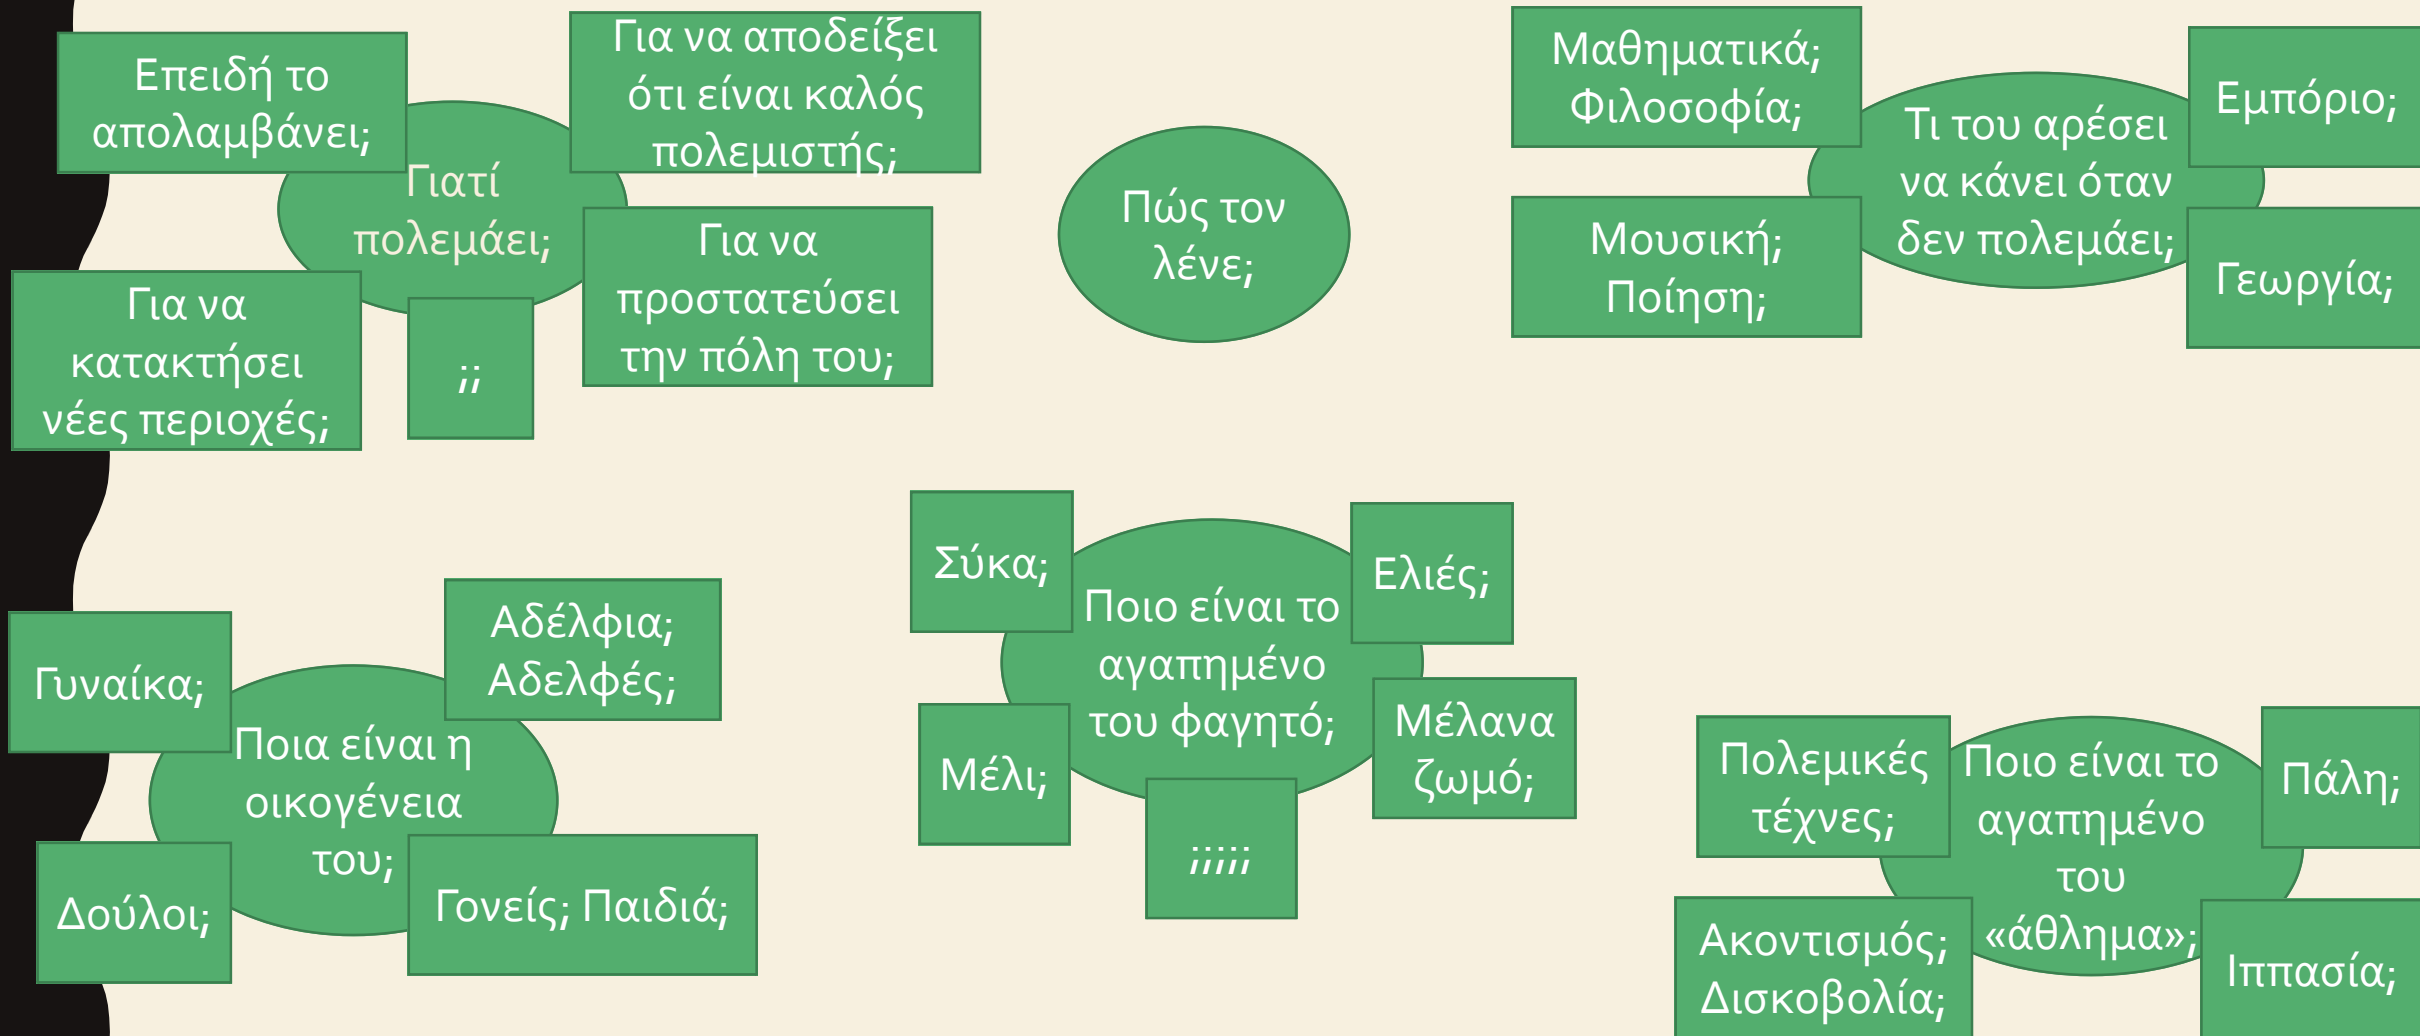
Επειδή το απολαμβάνει;

Για να αποδείξει ότι είναι καλός πολεμιστής;

Γιατί πολεμάει;

Για να προστατεύσει την πόλη του;

Για να κατακτήσει νέες περιοχές;

;;

Πώς τον λένε;

Μαθηματικά; Φιλοσοφία;

Τι του αρέσει να κάνει όταν δεν πολεμάει;

Εμπόριο;

Μουσική; Ποίηση;

Γεωργία;

Σύκα;

Ποιο είναι το αγαπημένο του φαγητό;

Ελιές;

Μέλι;

Μέλανα ζωμό;

;;;;;

Γυναίκα;

Αδέλφια; Αδελφές;

Ποια είναι η οικογένεια του;

Δούλοι;

Γονείς; Παιδιά;

Πολεμικές τέχνες;

Ποιο είναι το αγαπημένο του «άθλημα»;

Πάλη;

Ακοντισμός; Δισκοβολία;

Ιππασία;